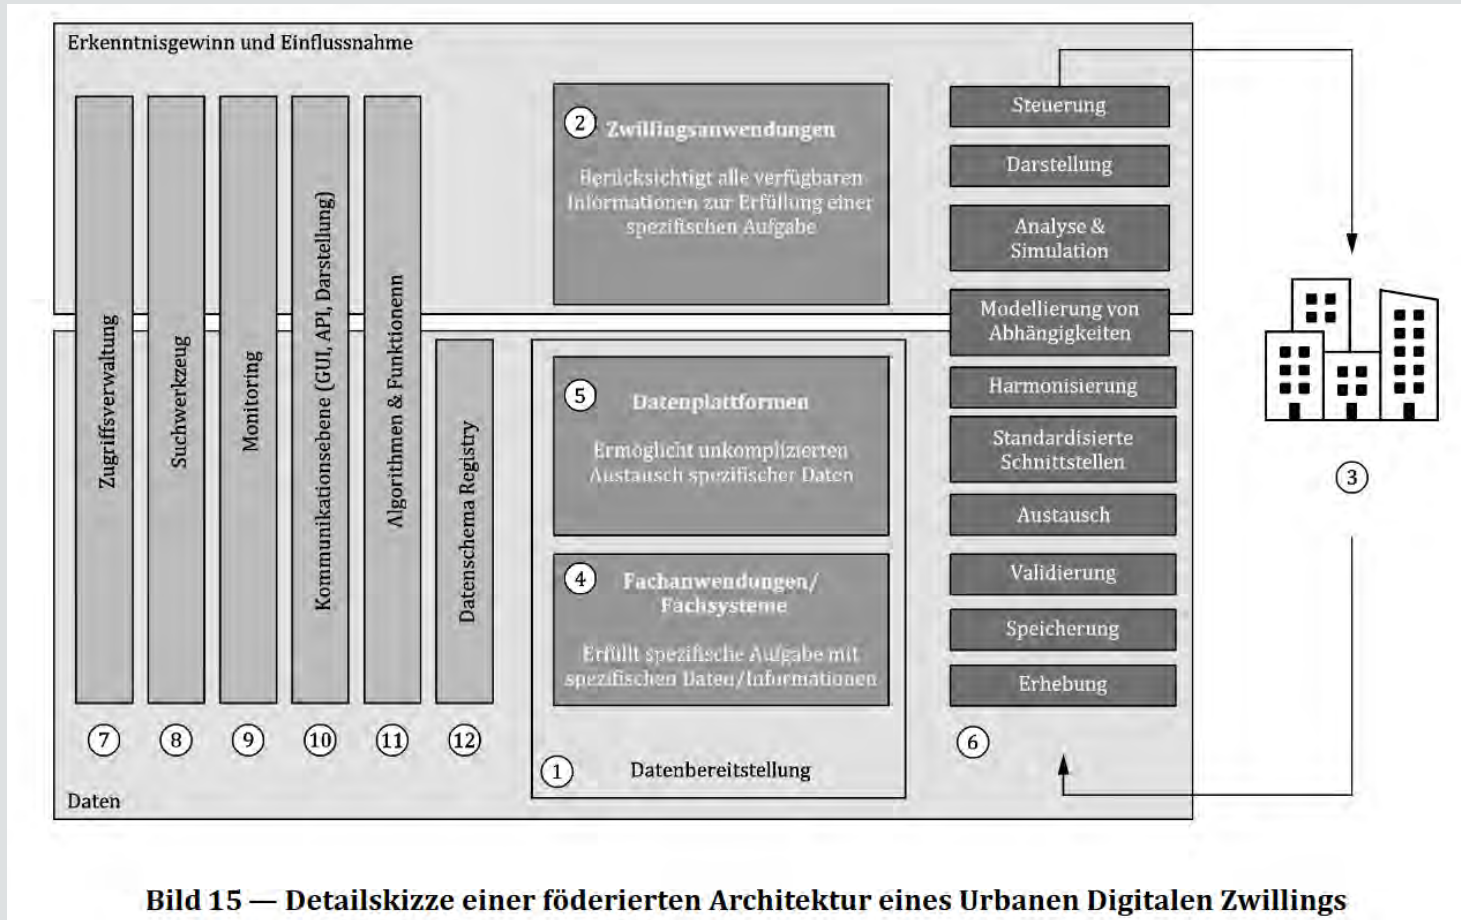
Erkenntnisgewinn und Einflussnahme

Zugriffsverwaltung

Suchwerkzeug

Monitoring

Kommunikationsebene (GUI, API, Darstellung)

Algorithmen & Funktionen

Datenschema Registry

2 Zwillingsanwendungen

Berücksichtigt alle verfügbaren Informationen zur Erfüllung einer spezifischen Aufgabe

5 Datenplattformen

Ermöglicht unkomplizierten Austausch spezifischer Daten

4 Fachanwendungen/ Fachsysteme

Erfüllt spezifische Aufgabe mit spezifischen Daten/Informationen

Steuerung

Darstellung

Analyse & Simulation

Modellierung von Abhängigkeiten

Harmonisierung

Standardisierte Schnittstellen

Austausch

Validierung

Speicherung

Erhebung

3

7 8 9 10 11 12

1 Datenbereitstellung

6

Daten

Bild 15 — Detailskizze einer föderierten Architektur eines Urbanen Digitalen Zwillings